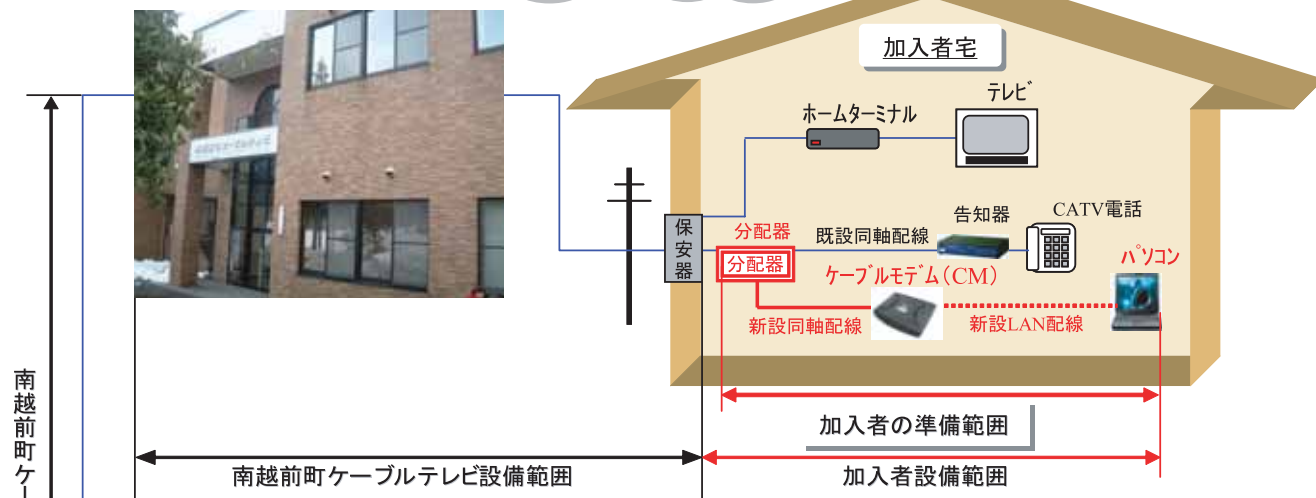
加入者宅

テレビ

ホームターミナル

保安器

分配器

既設同軸配線

告知器

CATV電話

分配器

ケーブルモデム（CM）

パソコン

新設同軸配線

新設LAN配線

加入者の準備範囲

南越前町ケーブルテレビ設備範囲

加入者設備範囲

南越前町ケー